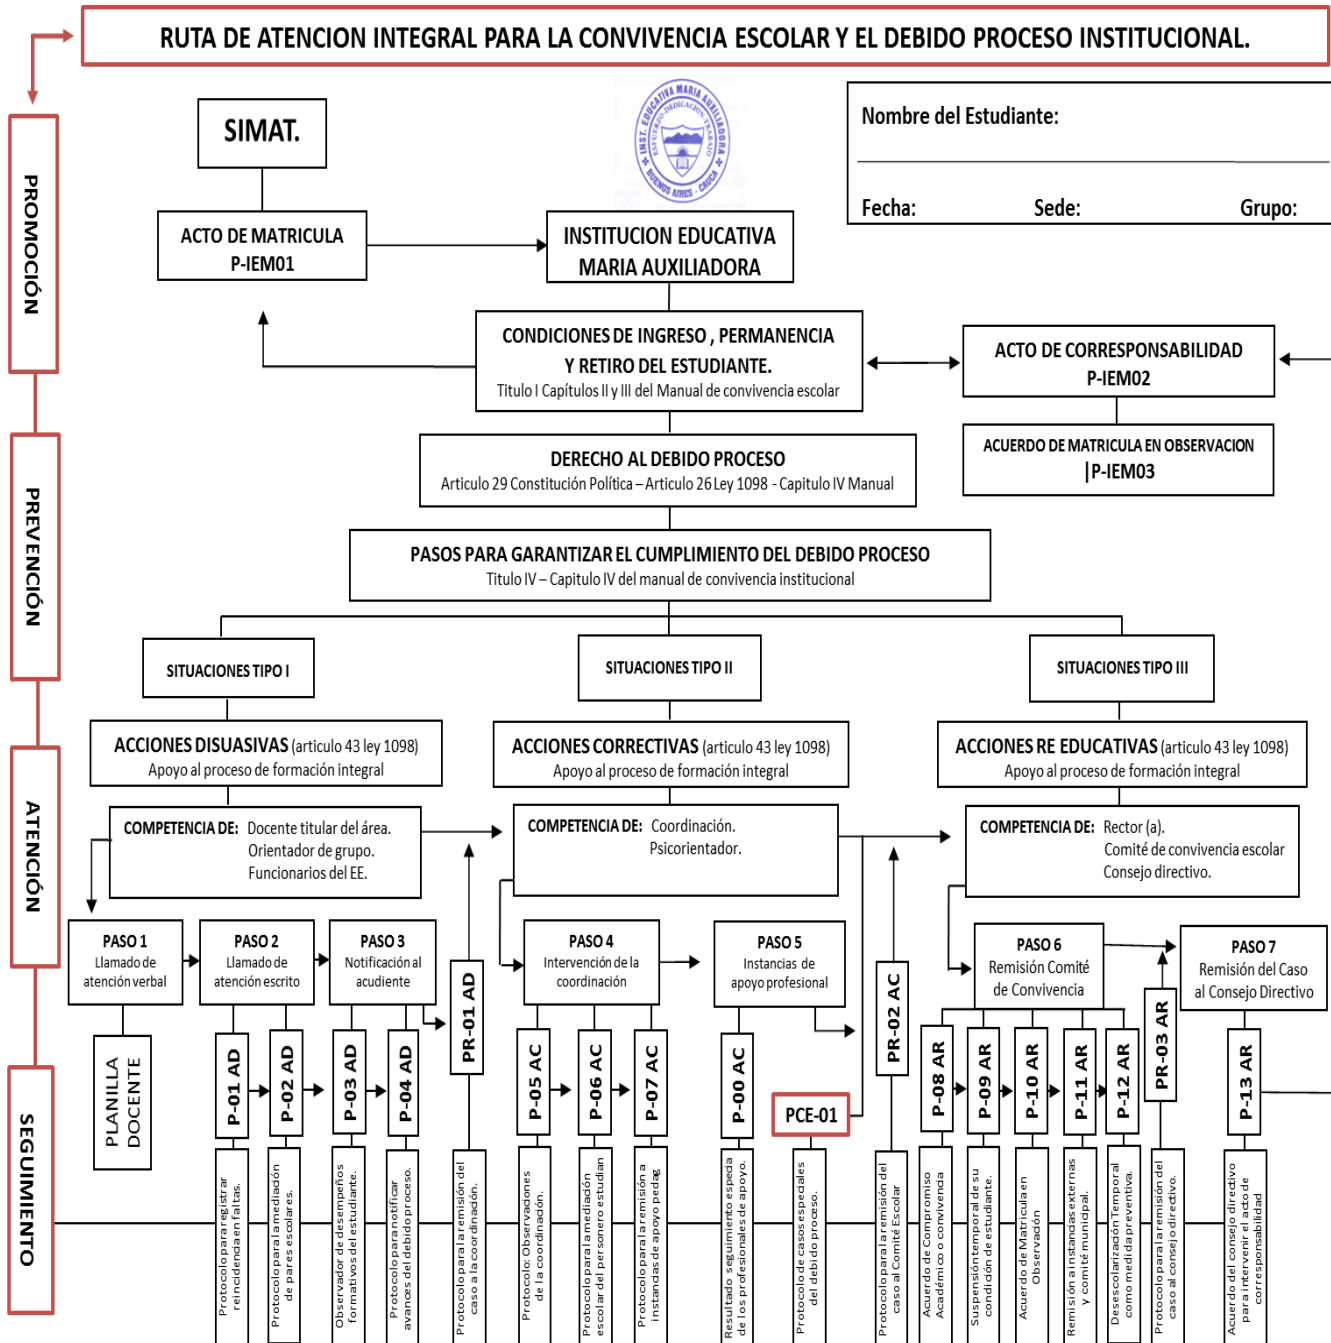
RUTA DE ATENCION INTEGRAL PARA LA CONVIVENCIA ESCOLAR Y EL DEBIDO PROCESO INSTITUCIONAL.

PROMOCIÓN

PREVENCIÓN

ATENCIÓN

SEGUIMIENTO

SIMAT.

INST. EDUCATIVA MARIA AUXILIADORA ESPERANZA DEDICACION TRABAJO BUENOS AIRES - CAUCA

Nombre del Estudiante:

Fecha: Sede: Grupo:

ACTO DE MATRICULA P-IEM01

INSTITUCION EDUCATIVA MARIA AUXILIADORA

CONDICIONES DE INGRESO , PERMANENCIA Y RETIRO DEL ESTUDIANTE. Titulo I Capítulos II y III del Manual de convivencia escolar

ACTO DE CORRESPONSABILIDAD P-IEM02

ACUERDO DE MATRICULA EN OBSERVACION |P-IEM03

DERECHO AL DEBIDO PROCESO Articulo 29 Constitución Política – Articulo 26 Ley 1098 - Capitulo IV Manual

PASOS PARA GARANTIZAR EL CUMPLIMIENTO DEL DEBIDO PROCESO Titulo IV – Capitulo IV del manual de convivencia institucional

SITUACIONES TIPO I

SITUACIONES TIPO II

SITUACIONES TIPO III

ACCIONES DISUASIVAS (articulo 43 ley 1098) Apoyo al proceso de formación integral

ACCIONES CORRECTIVAS (articulo 43 ley 1098) Apoyo al proceso de formación integral

ACCIONES RE EDUCATIVAS (articulo 43 ley 1098) Apoyo al proceso de formación integral

COMPETENCIA DE: Docente titular del área. Orientador de grupo. Funcionarios del EE.

COMPETENCIA DE: Coordinación. Psicorientador.

COMPETENCIA DE: Rector (a). Comité de convivencia escolar Consejo directivo.

PASO 1 Llamado de atención verbal

PASO 2 Llamado de atención escrito

PASO 3 Notificación al acudiente

PASO 4 Intervención de la coordinación

PASO 5 Instancias de apoyo profesional

PASO 6 Remisión Comité de Convivencia

PASO 7 Remisión del Caso al Consejo Directivo

PLANILLA DOCENTE

P-01 AD

P-02 AD

P-03 AD

P-04 AD

PR-01 AD

P-05 AC

P-06 AC

P-07 AC

P-00 AC

PCE-01

PR-02 AC

P-08 AR

P-09 AR

P-10 AR

P-11 AR

P-12 AR

PR-03 AR

P-13 AR

Protocolo para registrar reincidencia en faltas.

Protocolo para la mediación de pares escolares.

Observador de desempeños formativos del estudiante.

Protocolo para notificar avances del debido proceso.

Protocolo para la remisión del caso a la coordinación.

Protocolo: Observadores de la coordinación.

Protocolo para la mediación escolar del personero estudian

Protocolo para la remisión a instancias de apoyo pedag

Resultado seguimiento especia de los profesionales de apoyo.

Protocolo de casos especiales del debido proceso.

Protocolo para la remisión del caso al Comité Escolar

Acuerdo de Compromiso Académico o convivencia

Suspensión temporal de su condición de estudiante.

Acuerdo de Matricula en Observación

Remisión a instancias externas y comité municipal.

Desescolarización Temporal como medida preventiva.

Protocolo para la remisión del caso al consejo directivo.

Acuerdo del consejo directivo para intervenir el acto de corresponsabilidad